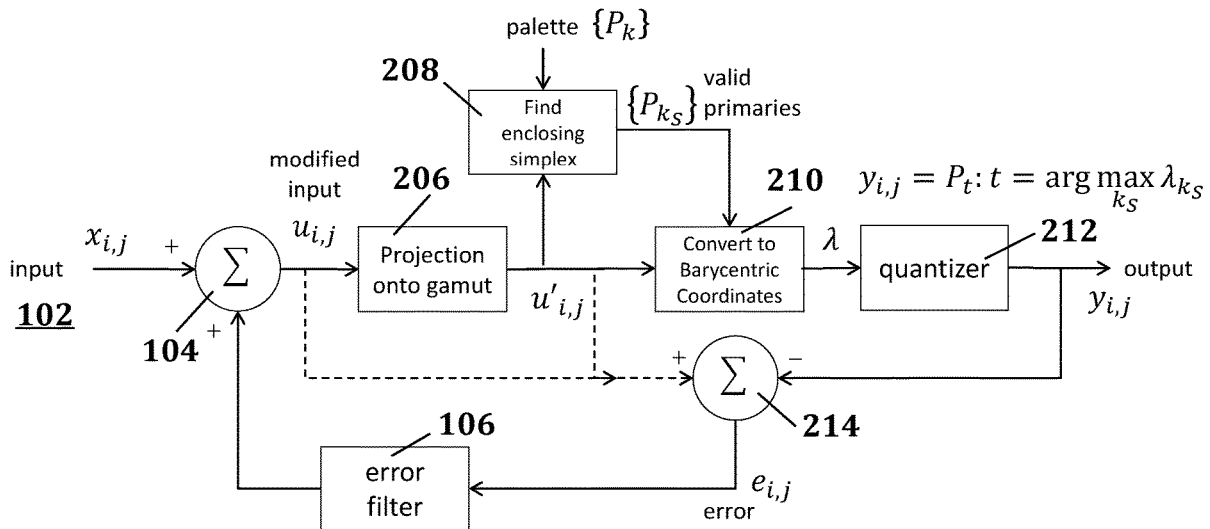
palette $\{P_k\}$

208

Find enclosing simplex

$\{P_{k_S}\}$ valid primaries

modified input

206

210

$y_{i,j} = P_t : t = \arg\max_{k_S} \lambda_{k_S}$

$x_{i,j}$

+

$u_{i,j}$

input

$\sum$

Projection onto gamut

Convert to Barycentric Coordinates

$\lambda$

quantizer

212

output

102

$u'_{i,j}$

$y_{i,j}$

104

+

+

$\sum$

−

106

214

error filter

$e_{i,j}$

error